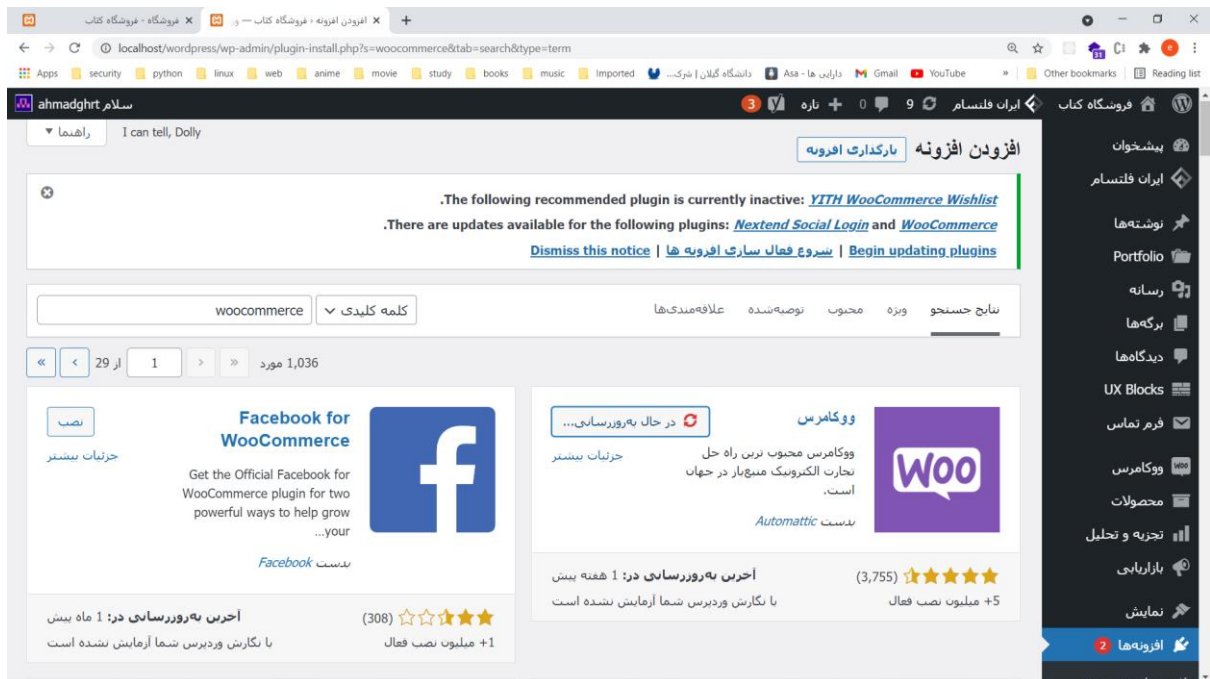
فروشگاه - فروشگاه کتاب ×
افزودن افزونه ‹ فروشگاه کتاب — و ×
+

localhost/wordpress/wp-admin/plugin-install.php?s=woocommerce&tab=search&type=term

Apps | security | python | linux | web | anime | movie | study | books | music | Imported | دانشگاه گیلان | شرک... | دارایی ها - Asa | Gmail | YouTube | » | Other bookmarks | Reading list

فروشگاه کتاب | ایران فلتسام | 9 | 0 | تازه | 3 | سلام ahmadghrt

پیشخوان
ایران فلتسام
نوشته‌ها
Portfolio
رسانه
برگه‌ها
دیدگاه‌ها
UX Blocks
فرم تماس
ووکامرس
محصولات
تجزیه و تحلیل
بازاریابی
نمایش
افزونه‌ها 2

I can tell, Dolly
راهنما ▾

افزودن افزونه | بارگذاری افزونه

The following recommended plugin is currently inactive: YITH WooCommerce Wishlist.
There are updates available for the following plugins: Nextend Social Login and WooCommerce.
Begin updating plugins | شروع فعال سازی افزونه ها | Dismiss this notice

نتایج جستجو | ویژه | محبوب | توصیه‌شده | علاقه‌مندی‌ها

کلمه کلیدی | woocommerce

1,036 مورد | « | ‹ | 1 | از 29 | › | »

ووکامرس
در حال به‌روزرسانی...
ووکامرس محبوب ترین راه حل تجارت الکترونیک منبع‌باز در جهان است.
جزئیات بیشتر
توسط Automattic
(3,755)
+5 میلیون نصب فعال
آخرین به‌روزرسانی در: 1 هفته پیش
با نگارش وردپرس شما آزمایش نشده است

Facebook for WooCommerce
نصب
جزئیات بیشتر
Get the Official Facebook for WooCommerce plugin for two powerful ways to help grow your...
توسط Facebook
(308)
+1 میلیون نصب فعال
آخرین به‌روزرسانی در: 1 ماه پیش
با نگارش وردپرس شما آزمایش نشده است